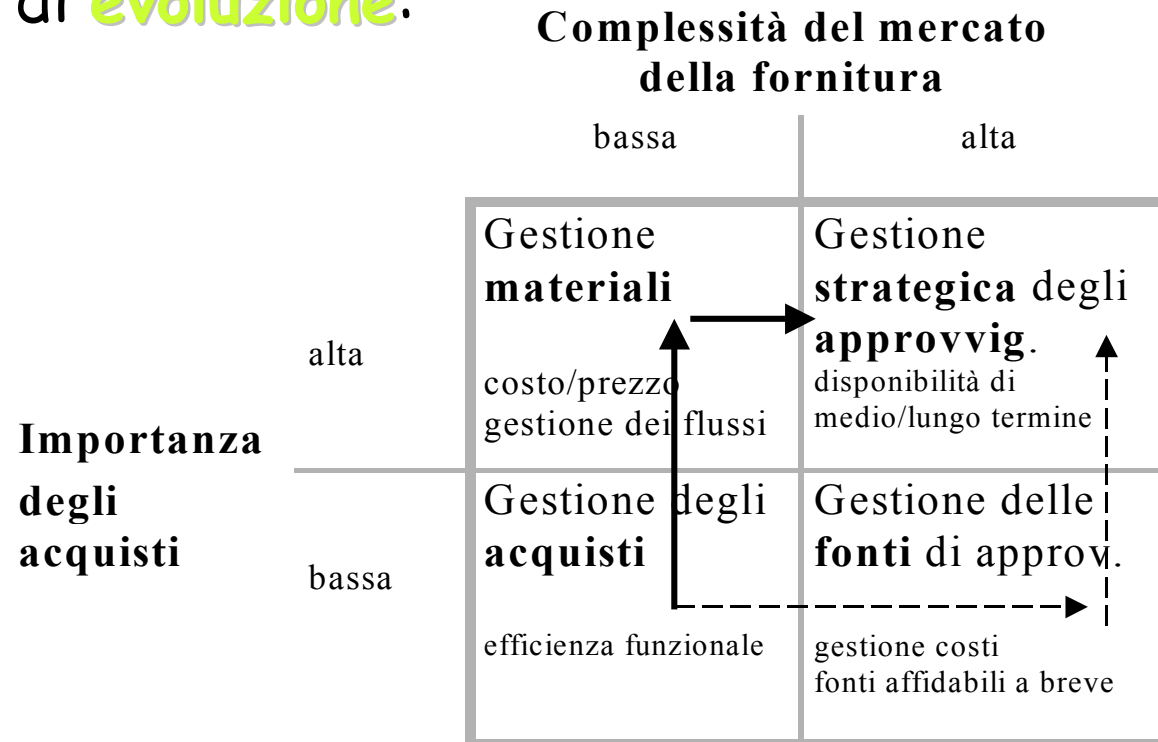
di evoluzione.

**Complessità del mercato della fornitura**

| | | bassa | alta |
|---|---|---|---|
| **Importanza degli acquisti** | alta | Gestione **materiali** costo/prezzo gestione dei flussi | Gestione **strategica** degli **approvvig**. disponibilità di medio/lungo termine |
| | bassa | Gestione degli **acquisti** efficienza funzionale | Gestione delle **fonti** di approv. gestione costi fonti affidabili a breve |